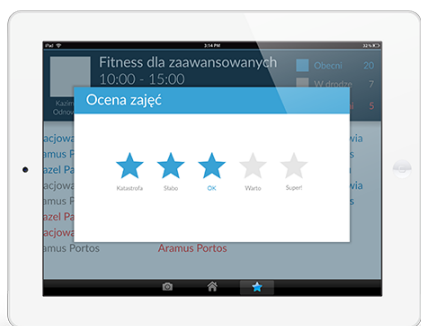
iPad
2:14 PM
32%
Fitness dla zaawansowanych
10:00 - 15:00
Kazim
Odnow
Obecni
20
W drodze
7
5
Ocena zajęć
Katastrofa
Słabo
OK
Warto
Super!
acjowa
ramus Pos
azel Pa
acjowa
ramus Pos
azel Pa
acjowa
ramus Portos
Aramus Portos
via
via
via